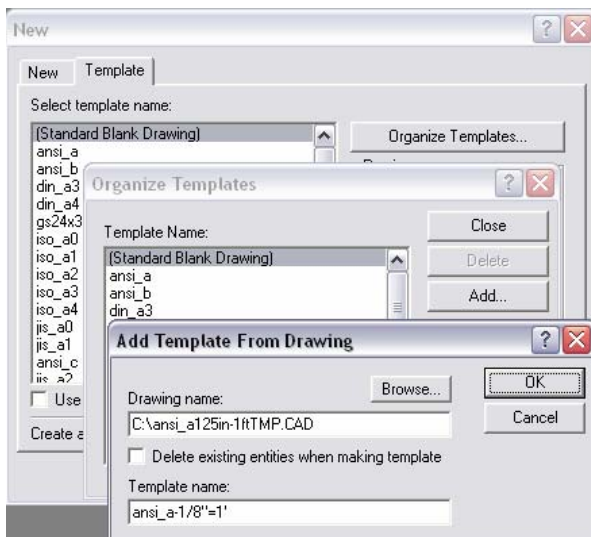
New

New Template

Select template name:

(Standard Blank Drawing)
ansi_a
ansi_b
din_a3
din_a4
gs24x3
iso_a0
iso_a1
iso_a2
iso_a3
iso_a4
jis_a0
jis_a1
ansi_c
jis_a2

Organize Templates...

Use

Create a

Organize Templates

Template Name:

(Standard Blank Drawing)
ansi_a
ansi_b
din_a3

Close

Delete

Add...

Add Template From Drawing

Drawing name:

Browse...

C:\ansi_a125in-1ftTMP.CAD

OK

Cancel

Delete existing entities when making template

Template name:

ansi_a-1/8"=1'